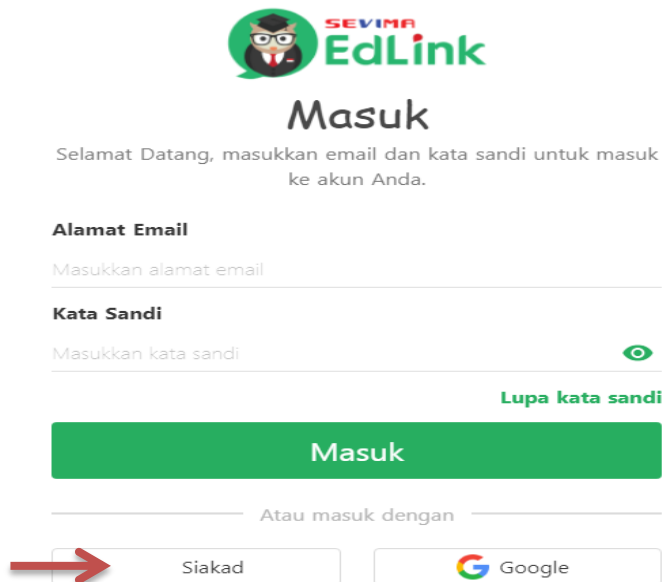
SEVIMA
EdLink

Masuk

Selamat Datang, masukkan email dan kata sandi untuk masuk ke akun Anda.

Alamat Email

Masukkan alamat email

Kata Sandi

Masukkan kata sandi

Lupa kata sandi

Masuk

Atau masuk dengan

Siakad

Google